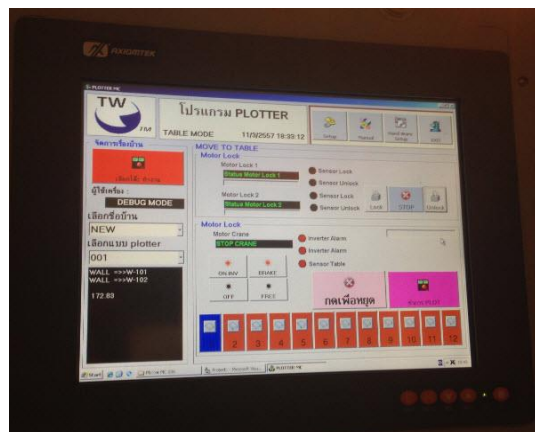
FUJI/OTEK

PLOTTER PE

TW TM

โปรแกรม PLOTTER

TABLE MODE 11/3/2557 18:39:12

Setup

Manual

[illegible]

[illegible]

จัดการเรื่องบ้าน

เลือกไม้ / ทำงาน

ผู้ใช้เครื่อง :

DEBUG MODE

เลือกชื่อบ้าน

NEW

เลือกแบบ plotter

001

WALL =>>W-101
WALL =>>W-102

172.83

MOVE TO TABLE

Motor Lock

Motor Lock 1

Status Motor Lock 1

Sensor Lock

Sensor Unlock

Motor Lock 2

Status Motor Lock 2

Sensor Lock

Sensor Unlock

Lock

STOP

Unlock

Motor Lock

Motor Crane

STOP CRANE

Inverter Alarm

Inverter Alarm

Sensor Table

ON INV

BRAKE

OFF

FREE

กดเพื่อหยุด

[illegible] PLOT

2 3 4 5 6 7 8 9 10 11 12

Start

PLOTTER PE